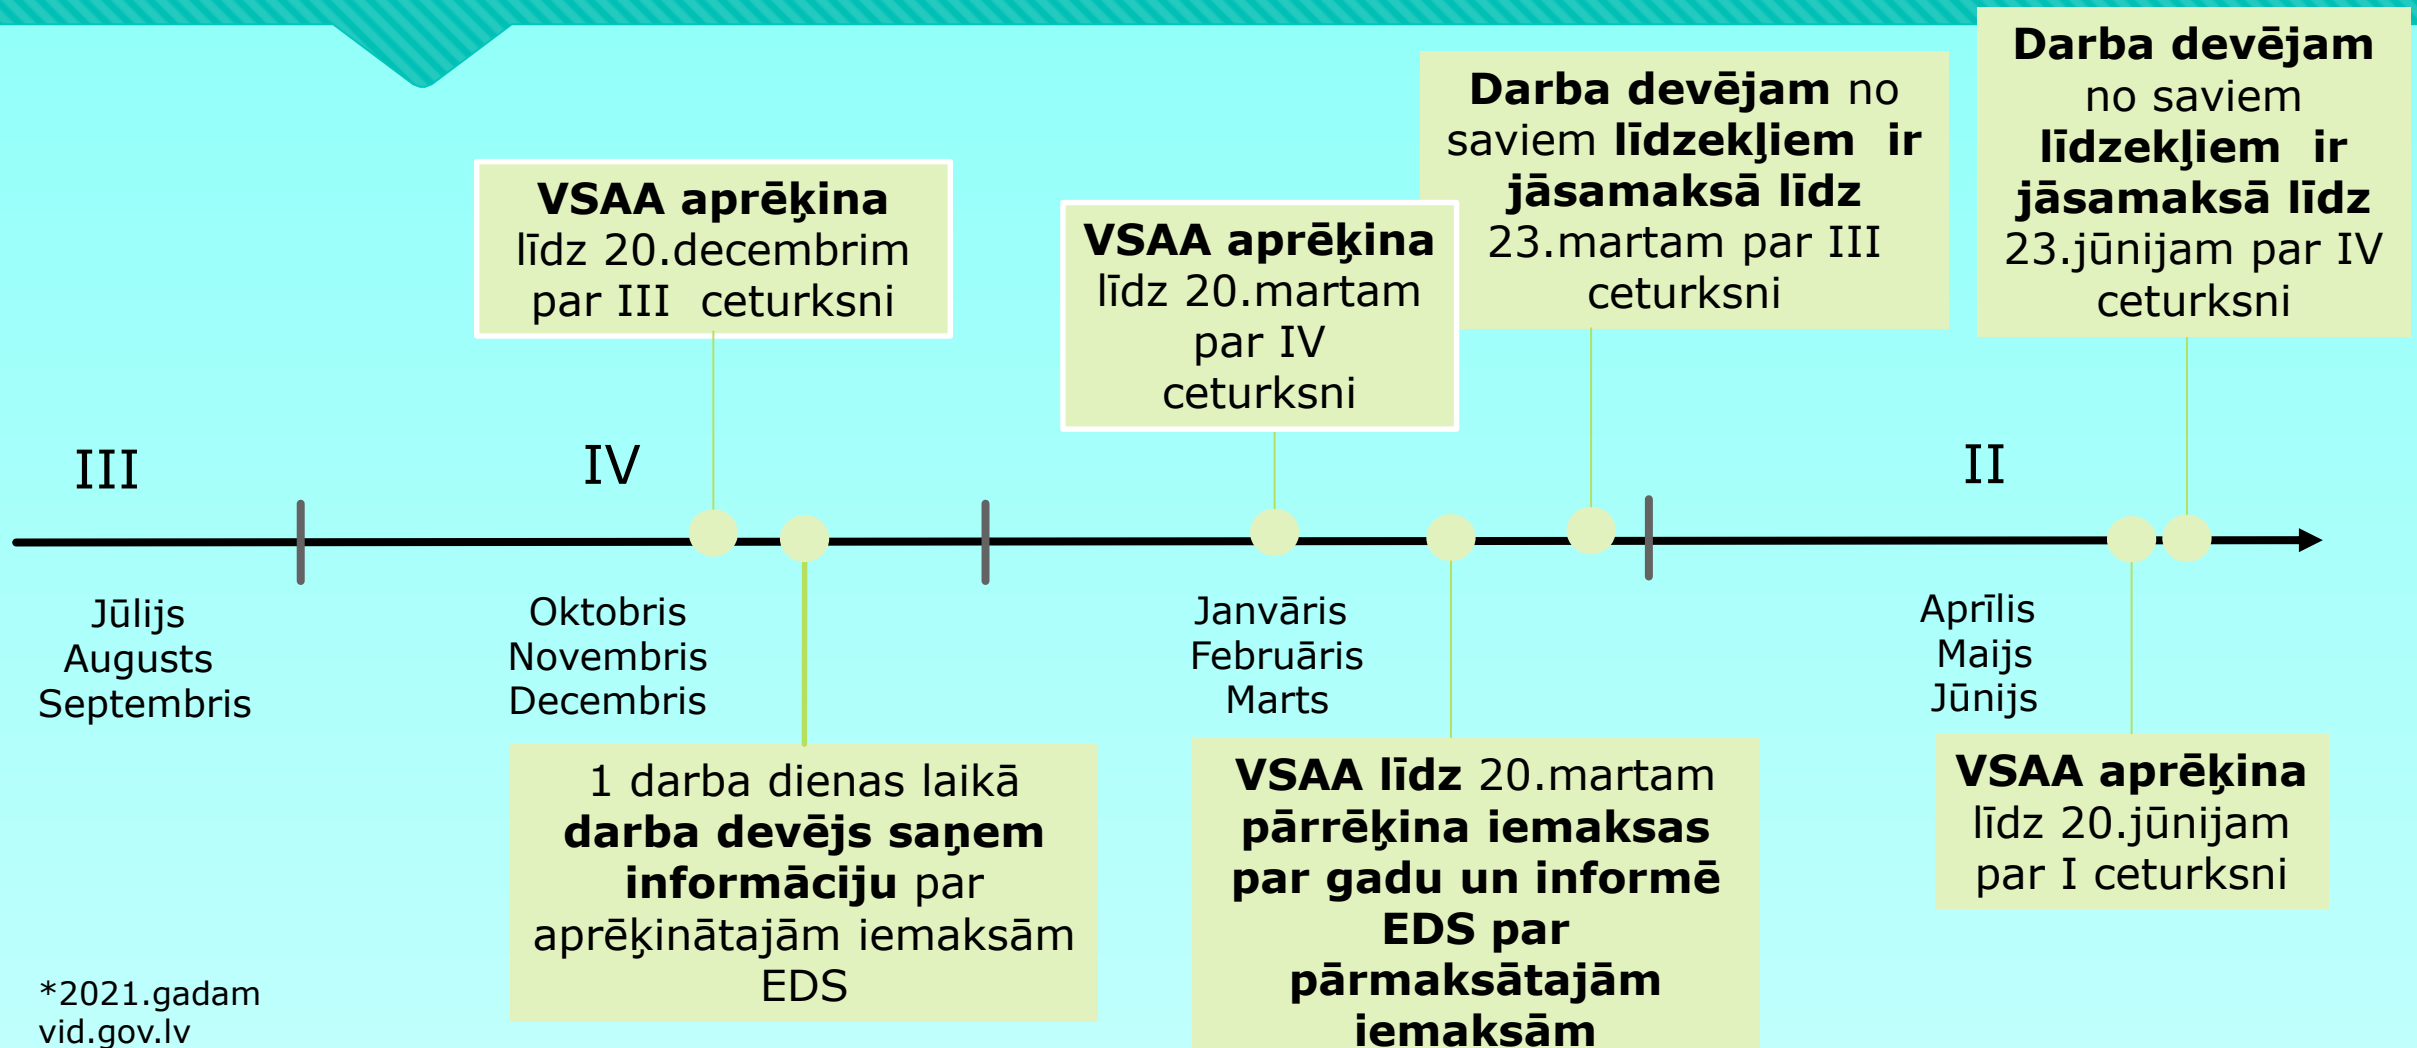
VSAA aprēķina līdz 20.decembrim par III ceturksni

VSAA aprēķina līdz 20.martam par IV ceturksni

Darba devējam no saviem līdzekļiem ir jāsamaksā līdz 23.martam par III ceturksni

Darba devējam no saviem līdzekļiem ir jāsamaksā līdz 23.jūnijam par IV ceturksni

III

IV

II

Jūlijs
Augusts
Septembris

Oktobris
Novembris
Decembris

Janvāris
Februāris
Marts

Aprīlis
Maijs
Jūnijs

1 darba dienas laikā darba devējs saņem informāciju par aprēķinātajām iemaksām EDS

VSAA līdz 20.martam pārrēķina iemaksas par gadu un informē EDS par pārmaksātajām iemaksām

VSAA aprēķina līdz 20.jūnijam par I ceturksni

*2021.gadam
vid.gov.lv